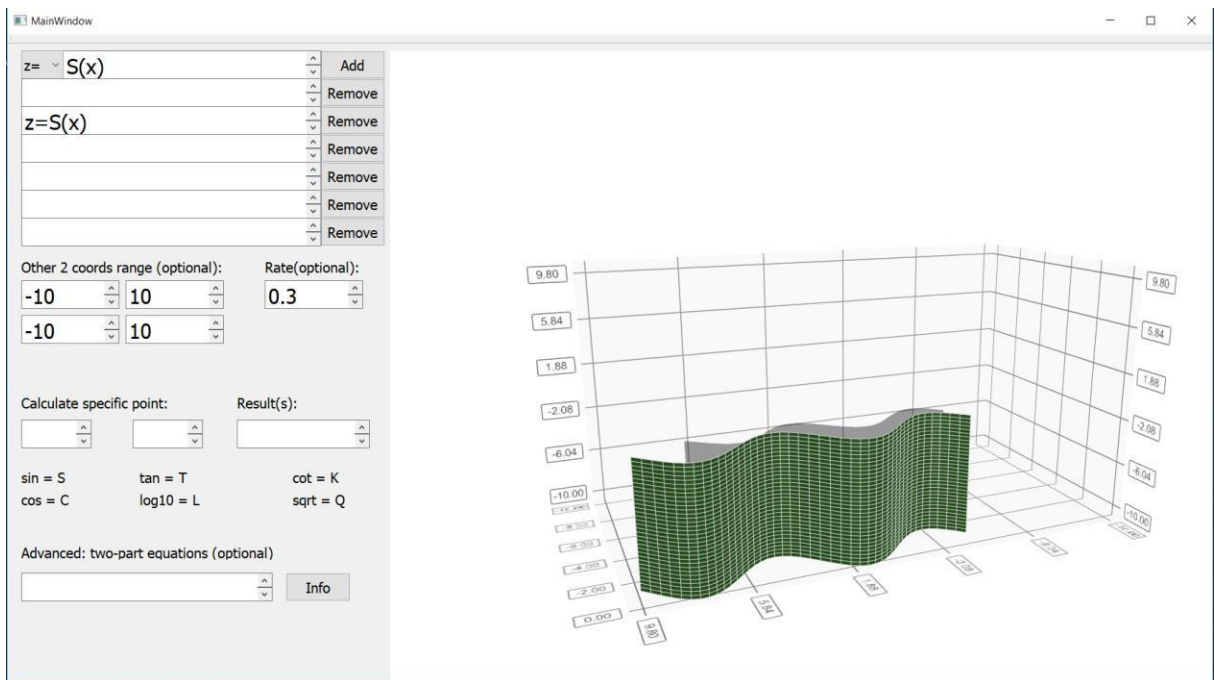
MainWindow

z= S(x) Add
Remove
z=S(x) Remove
Remove
Remove
Remove
Remove

Other 2 coords range (optional): Rate(optional):
-10 10 0.3
-10 10

Calculate specific point: Result(s):

sin = S tan = T cot = K
cos = C log10 = L sqrt = Q

Advanced: two-part equations (optional)

Info

9.80
5.84
1.88
-2.08
-6.04
-10.00
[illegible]
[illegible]
-6.00
-4.00
-2.00
0.00
9.80
5.84
1.88
-2.08
-6.04
-10.00
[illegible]
9.80
5.84
1.88
-2.08
-6.04
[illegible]